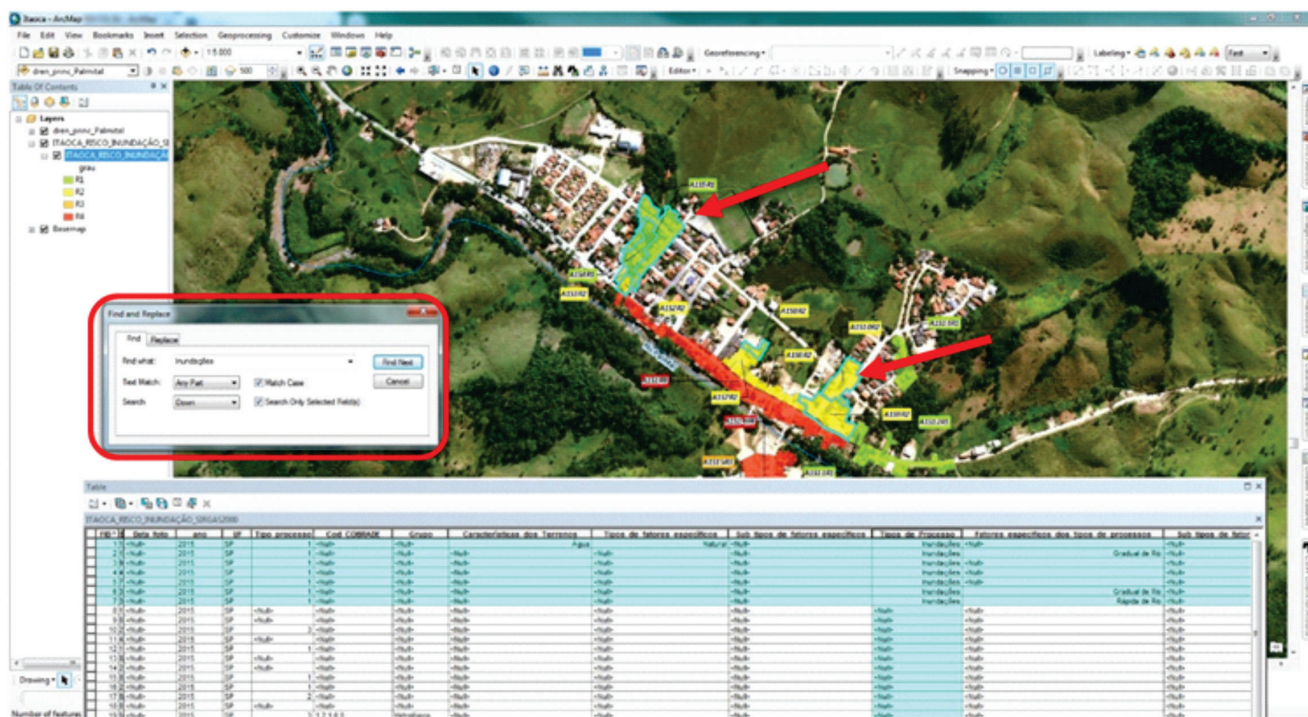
Itaoca - ArcMap

File Edit View Bookmarks Insert Selection Geoprocessing Customize Windows Help

1:5.000

Georeferencing

Labeling

Editor

Snapping

dren_princ_Palmital

Table Of Contents

Layers

dren_princ_Palmital

ITAOCA_RISCO_INUNDAÇÃO_SI

ITAOCA_RISCO_INUNDAÇÃO

grau

R1

R2

R3

R4

Basemap

Find and Replace

Find

Replace

Find what: Inundações

Find Next

Text Match: Any Part

Match Case

Cancel

Search: Down

Search Only Selected Field(s)

Table

ITAOCA_RISCO_INUNDAÇÃO_SIRGAS2000

| FID | Data foto | ano | UF | Tipo processo | Cod COBRADE | Grupo | Características dos Terrenos | Tipos de fatores específicos | Sub tipos de fatores específicos | Tipos de Processo | Fatores específicos dos tipos de processo | Sub tipos de fator |
|---|---|---|---|---|---|---|---|---|---|---|---|---|
| 1 | <Nulo> | 2015 | SP | 1 | <Nulo> | <Nulo> | Água | Natural | <Nulo> | Inundações | <Nulo> | <Nulo> |
| 2 | <Nulo> | 2015 | SP | 1 | <Nulo> | <Nulo> | <Nulo> | <Nulo> | <Nulo> | Inundações | Gradual de Rio | <Nulo> |
| 3 | <Nulo> | 2015 | SP | 1 | <Nulo> | <Nulo> | <Nulo> | <Nulo> | <Nulo> | Inundações | <Nulo> | <Nulo> |
| 4 | <Nulo> | 2015 | SP | 1 | <Nulo> | <Nulo> | <Nulo> | <Nulo> | <Nulo> | Inundações | <Nulo> | <Nulo> |
| 5 | <Nulo> | 2015 | SP | 1 | <Nulo> | <Nulo> | <Nulo> | <Nulo> | <Nulo> | Inundações | <Nulo> | <Nulo> |
| 6 | <Nulo> | 2015 | SP | 1 | <Nulo> | <Nulo> | <Nulo> | <Nulo> | <Nulo> | Inundações | Gradual de Rio | <Nulo> |
| 7 | <Nulo> | 2015 | SP | 1 | <Nulo> | <Nulo> | <Nulo> | <Nulo> | <Nulo> | Inundações | Rapida de Rio | <Nulo> |
| 8 | <Nulo> | 2015 | SP | <Nulo> | <Nulo> | <Nulo> | <Nulo> | <Nulo> | <Nulo> | <Nulo> | <Nulo> | <Nulo> |
| 9 | <Nulo> | 2015 | SP | <Nulo> | <Nulo> | <Nulo> | <Nulo> | <Nulo> | <Nulo> | <Nulo> | <Nulo> | <Nulo> |
| 10 | <Nulo> | 2015 | SP | 2 | <Nulo> | <Nulo> | <Nulo> | <Nulo> | <Nulo> | <Nulo> | <Nulo> | <Nulo> |
| 11 | <Nulo> | 2015 | SP | <Nulo> | <Nulo> | <Nulo> | <Nulo> | <Nulo> | <Nulo> | <Nulo> | <Nulo> | <Nulo> |
| 12 | <Nulo> | 2015 | SP | 1 | <Nulo> | <Nulo> | <Nulo> | <Nulo> | <Nulo> | <Nulo> | <Nulo> | <Nulo> |
| 13 | <Nulo> | 2015 | SP | <Nulo> | <Nulo> | <Nulo> | <Nulo> | <Nulo> | <Nulo> | <Nulo> | <Nulo> | <Nulo> |
| 14 | <Nulo> | 2015 | SP | <Nulo> | <Nulo> | <Nulo> | <Nulo> | <Nulo> | <Nulo> | <Nulo> | <Nulo> | <Nulo> |
| 15 | <Nulo> | 2015 | SP | 1 | <Nulo> | <Nulo> | <Nulo> | <Nulo> | <Nulo> | <Nulo> | <Nulo> | <Nulo> |
| 16 | <Nulo> | 2015 | SP | 1 | <Nulo> | <Nulo> | <Nulo> | <Nulo> | <Nulo> | <Nulo> | <Nulo> | <Nulo> |
| 17 | <Nulo> | 2015 | SP | 2 | <Nulo> | <Nulo> | <Nulo> | <Nulo> | <Nulo> | <Nulo> | <Nulo> | <Nulo> |
| 18 | <Nulo> | 2015 | SP | <Nulo> | <Nulo> | <Nulo> | <Nulo> | <Nulo> | <Nulo> | <Nulo> | <Nulo> | <Nulo> |
| 19 | <Nulo> | 2015 | SP | <Nulo> | 1.1.2.1.0.5 | Hidrológico | <Nulo> | <Nulo> | <Nulo> | <Nulo> | <Nulo> | <Nulo> |

Drawing

Number of features